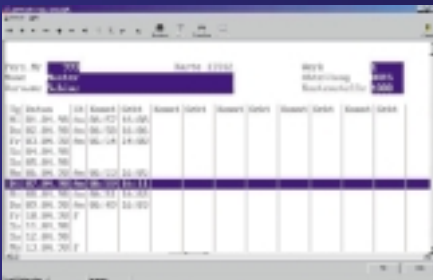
Pers.Nr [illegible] Karte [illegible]
Name Muster
Vorname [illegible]

Werk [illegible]
Abteilung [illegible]
Kostenstelle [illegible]

| Tg | Datum | Ch | Kommt | Geht | Kommt | Geht | Kommt | Geht | Kommt | Geht | Kommt | Geht |
|---|---|---|---|---|---|---|---|---|---|---|---|---|
| Mi | 01.04.98 | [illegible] | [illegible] | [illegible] | | | | | | | | |
| Do | 02.04.98 | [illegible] | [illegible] | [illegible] | | | | | | | | |
| Fr | 03.04.98 | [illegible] | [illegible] | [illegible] | | | | | | | | |
| Sa | 04.04.98 | | | | | | | | | | | |
| So | 05.04.98 | | | | | | | | | | | |
| Mo | 06.04.98 | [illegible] | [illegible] | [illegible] | | | | | | | | |
| Di | 07.04.98 | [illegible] | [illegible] | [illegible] | | | | | | | | |
| Mi | 08.04.98 | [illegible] | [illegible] | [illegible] | | | | | | | | |
| Do | 09.04.98 | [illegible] | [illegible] | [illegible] | | | | | | | | |
| Fr | 10.04.98 | F | | | | | | | | | | |
| Sa | 11.04.98 | | | | | | | | | | | |
| So | 12.04.98 | | | | | | | | | | | |
| Mo | 13.04.98 | F | | | | | | | | | | |